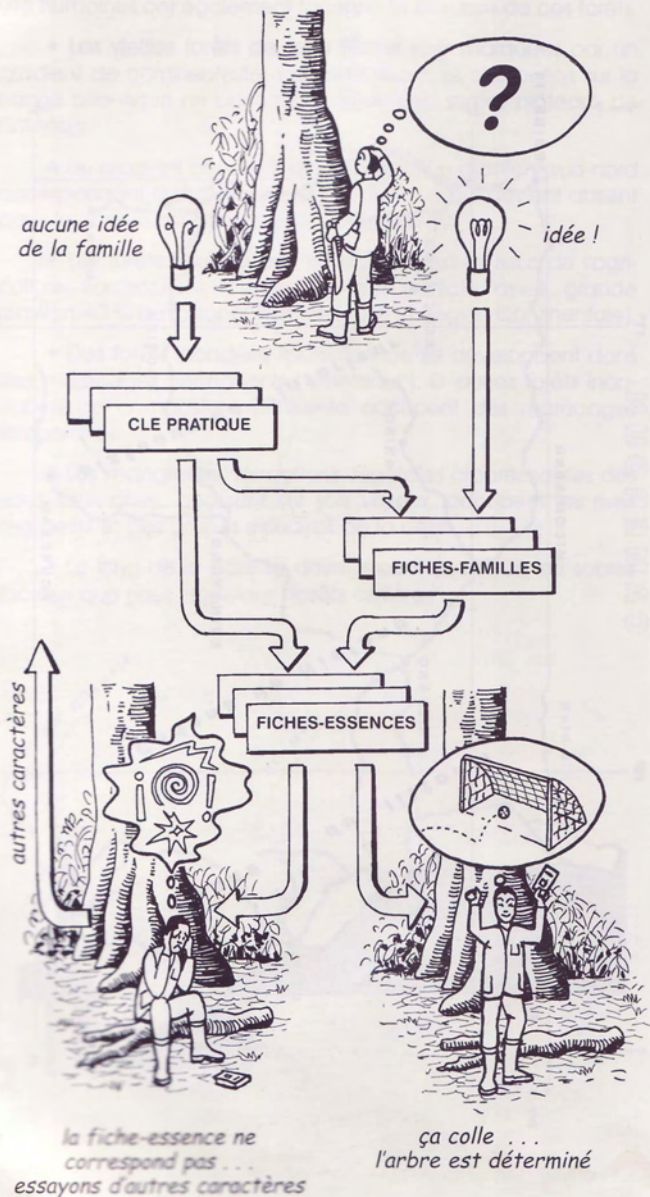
aucune idée de la famille

idée !

CLE PRATIQUE

FICHES-FAMILLES

FICHES-ESSENCES

autres caractères

la fiche-essence ne correspond pas . . . essayons d'autres caractères

ça colle . . . l'arbre est déterminé